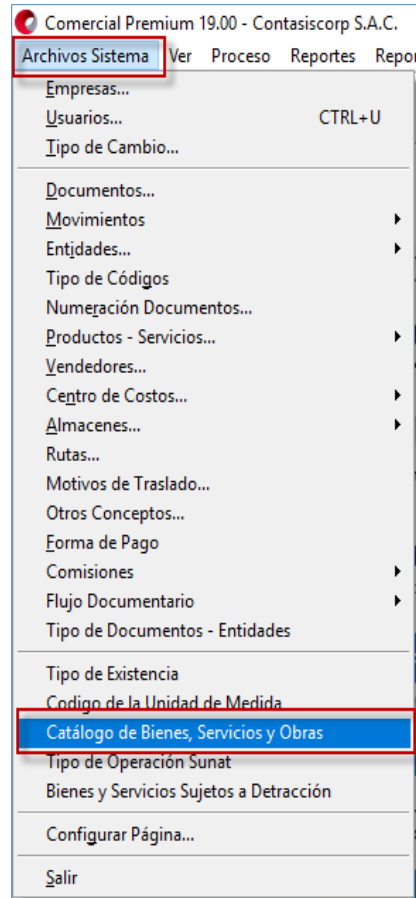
Comercial Premium 19.00 - Contasiscorp S.A.C.

Archivos Sistema Ver Proceso Reportes Repor

Empresas...
Usuarios... CTRL+U
Tipo de Cambio...

Documentos...
Movimientos
Entidades...
Tipo de Códigos
Numeración Documentos...
Productos - Servicios...
Vendedores...
Centro de Costos...
Almacenes...
Rutas...
Motivos de Traslado...
Otros Conceptos...
Forma de Pago
Comisiones
Flujo Documentario
Tipo de Documentos - Entidades

Tipo de Existencia
Codigo de la Unidad de Medida
Catálogo de Bienes, Servicios y Obras
Tipo de Operación Sunat
Bienes y Servicios Sujetos a Detracción

Configurar Página...

Salir